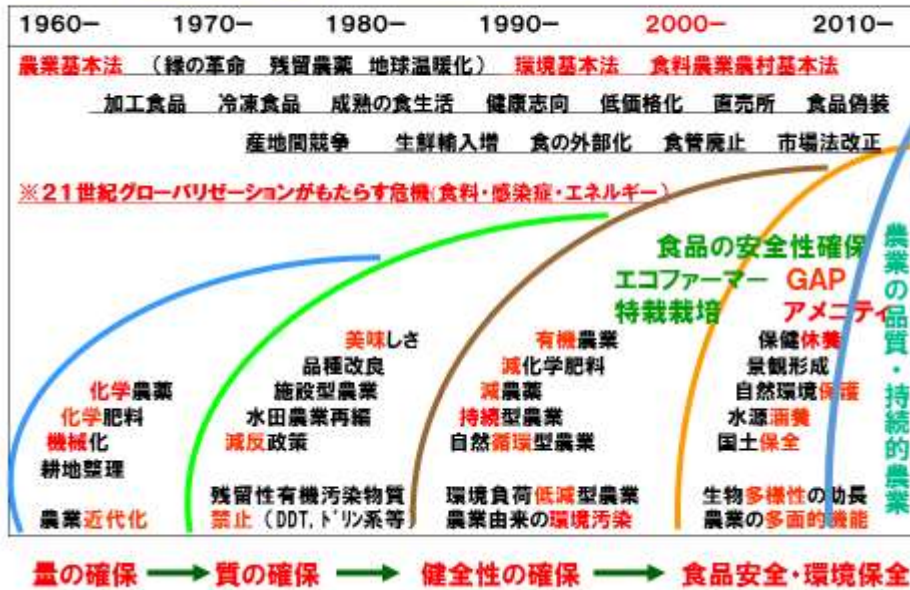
1960— 1970— 1980— 1990— 2000— 2010—

農業基本法 （緑の革命 残留農薬 地球温暖化） 環境基本法 食料農業農村基本法

加工食品 冷凍食品 成熟の食生活 健康志向 低価格化 直売所 食品偽装

産地間競争 生鮮輸入増 食の外部化 食管廃止 市場法改正

※21世紀グローバリゼーションがもたらす危機（食料・感染症・エネルギー）

食品の安全性確保
エコファーマー GAP
特栽栽培 アメニティ

農業の品質・持続的農業

化学農薬
化学肥料
機械化
耕地整理
農業近代化

美味しさ
品種改良
施設型農業
水田農業再編
減反政策
残留性有機汚染物質
禁止（DDT，ドリン系等）

有機農業
減化学肥料
減農薬
持続型農業
自然循環型農業
環境負荷低減型農業
農業由来の環境汚染

保健休養
景観形成
自然環境保護
水源涵養
国土保全
生物多様性の助長
農業の多面的機能

量の確保 ——→ 質の確保 ——→ 健全性の確保 ——→ 食品安全・環境保全